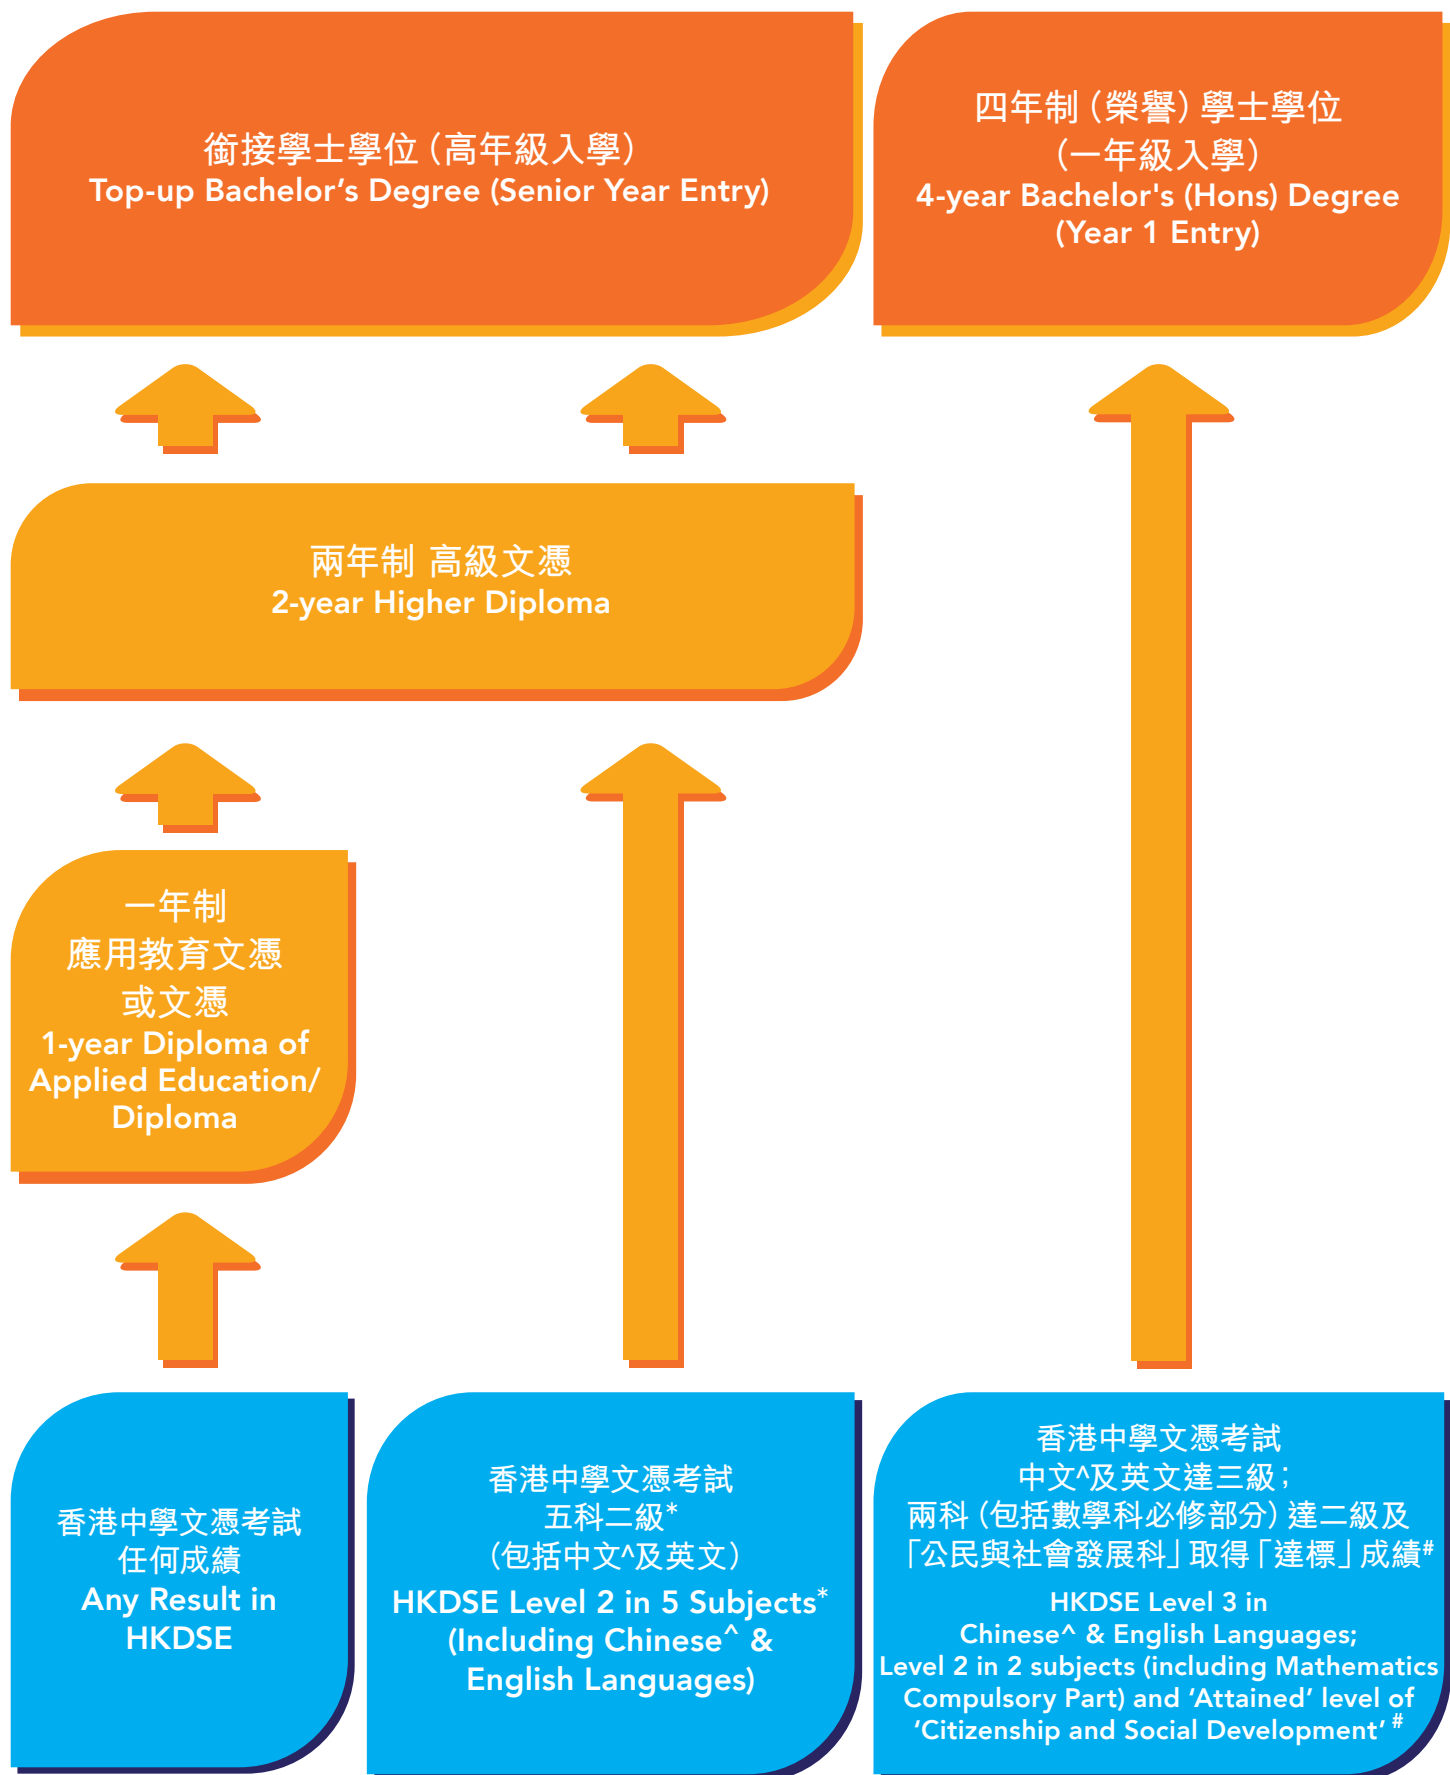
銜接學士學位（高年級入學）
Top-up Bachelor's Degree (Senior Year Entry)

四年制（榮譽）學士學位
（一年級入學）
4-year Bachelor's (Hons) Degree
(Year 1 Entry)

兩年制 高級文憑
2-year Higher Diploma

一年制
應用教育文憑
或文憑
1-year Diploma of Applied Education/ Diploma

香港中學文憑考試
任何成績
Any Result in HKDSE

香港中學文憑考試
五科二級*
（包括中文^及英文）
HKDSE Level 2 in 5 Subjects* (Including Chinese^ & English Languages)

香港中學文憑考試
中文^及英文達三級；
兩科（包括數學科必修部分）達二級及「公民與社會發展科」取得「達標」成績#
HKDSE Level 3 in Chinese^ & English Languages; Level 2 in 2 subjects (including Mathematics Compulsory Part) and 'Attained' level of 'Citizenship and Social Development' #